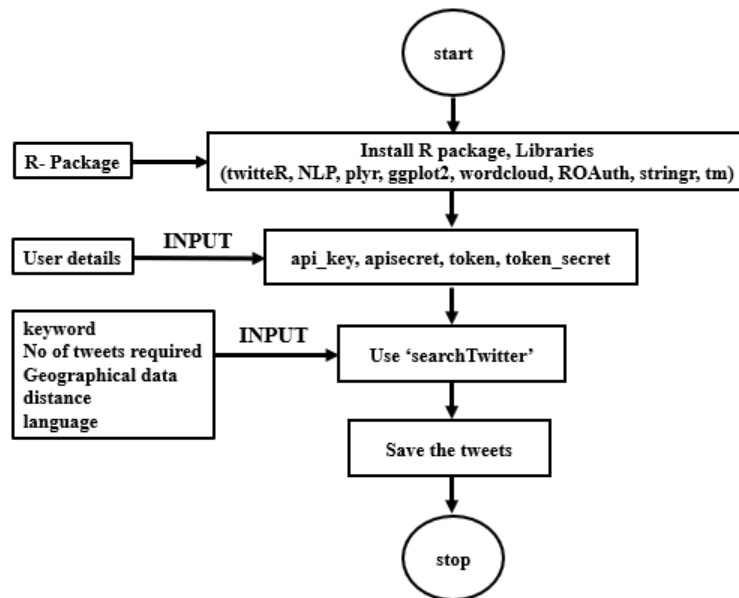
start

R- Package

Install R package, Libraries
(twitteR, NLP, plyr, ggplot2, wordcloud, ROAuth, stringr, tm)

User details

INPUT

api_key, apisecret, token, token_secret

keyword
No of tweets required
Geographical data
distance
language

INPUT

Use 'searchTwitter'

Save the tweets

stop